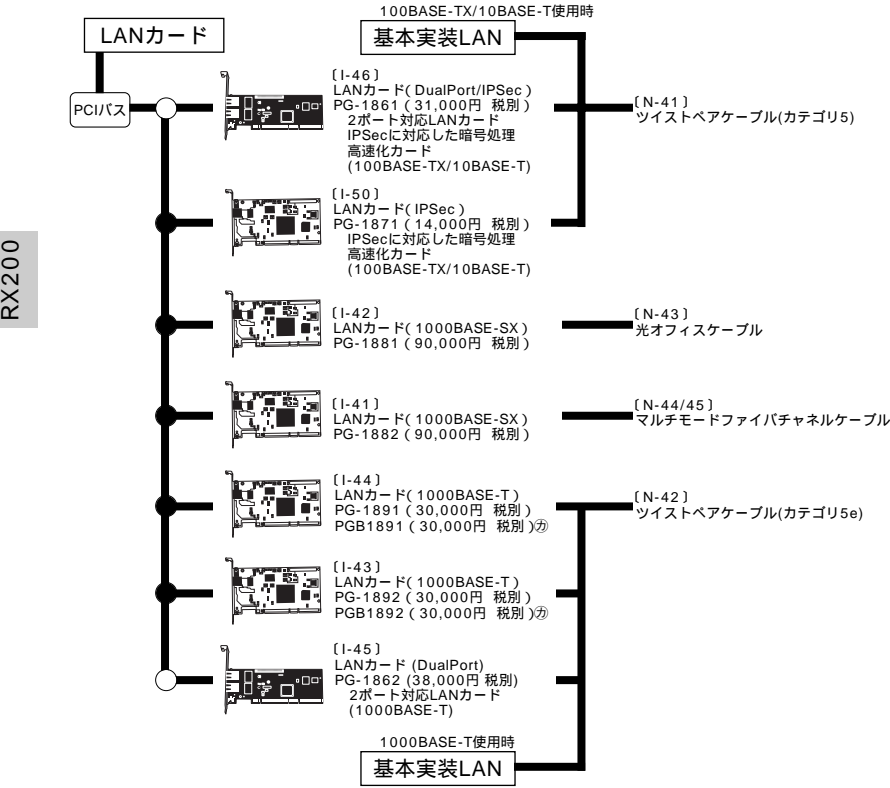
LANカード

PCIバス

RX200

100BASE-TX/10BASE-T使用時

基本実装LAN

〔I-46〕
LANカード( DualPort/IPSec )
PG-1861 ( 31,000円 税別 )
2ポート対応LANカード
IPSecに対応した暗号処理
高速化カード
(100BASE-TX/10BASE-T)

〔N-41〕
ツイストペアケーブル(カテゴリ5)

〔I-50〕
LANカード( IPSec )
PG-1871 ( 14,000円 税別 )
IPSecに対応した暗号処理
高速化カード
(100BASE-TX/10BASE-T)

〔I-42〕
LANカード( 1000BASE-SX )
PG-1881 ( 90,000円 税別 )

〔N-43〕
光オフィスケーブル

〔I-41〕
LANカード( 1000BASE-SX )
PG-1882 ( 90,000円 税別 )

〔N-44/45〕
マルチモードファイバチャネルケーブル

〔I-44〕
LANカード( 1000BASE-T )
PG-1891 ( 30,000円 税別 )
PGB1891 ( 30,000円 税別 )㋕

〔N-42〕
ツイストペアケーブル(カテゴリ5e)

〔I-43〕
LANカード( 1000BASE-T )
PG-1892 ( 30,000円 税別 )
PGB1892 ( 30,000円 税別 )㋕

〔I-45〕
LANカード (DualPort)
PG-1862 (38,000円 税別)
2ポート対応LANカード
(1000BASE-T)

1000BASE-T使用時

基本実装LAN